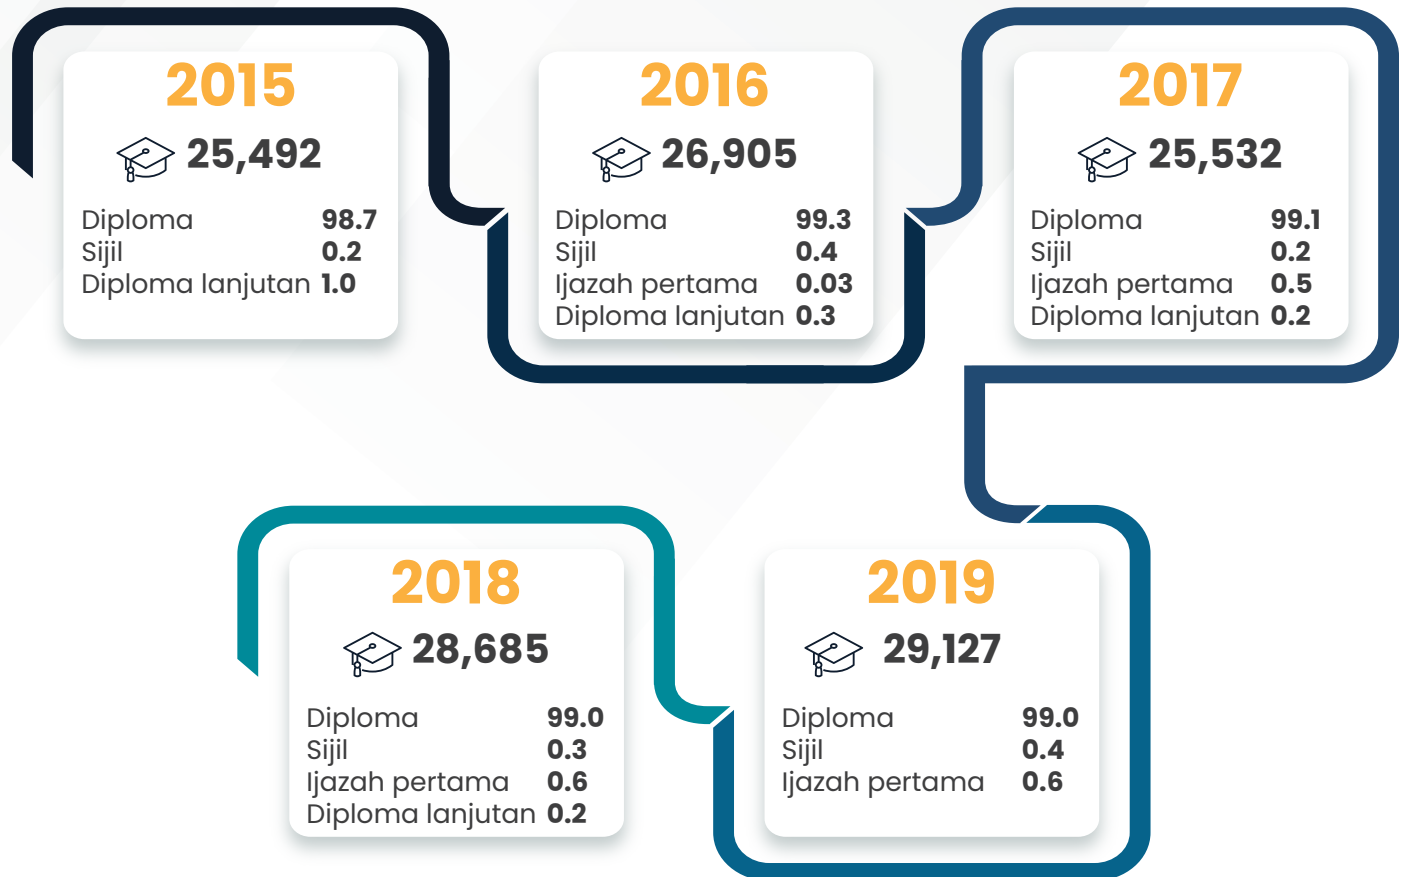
2015

25,492

Diploma 98.7
Sijil 0.2
Diploma lanjutan 1.0

2016

26,905

Diploma 99.3
Sijil 0.4
Ijazah pertama 0.03
Diploma lanjutan 0.3

2017

25,532

Diploma 99.1
Sijil 0.2
Ijazah pertama 0.5
Diploma lanjutan 0.2

2018

28,685

Diploma 99.0
Sijil 0.3
Ijazah pertama 0.6
Diploma lanjutan 0.2

2019

29,127

Diploma 99.0
Sijil 0.4
Ijazah pertama 0.6